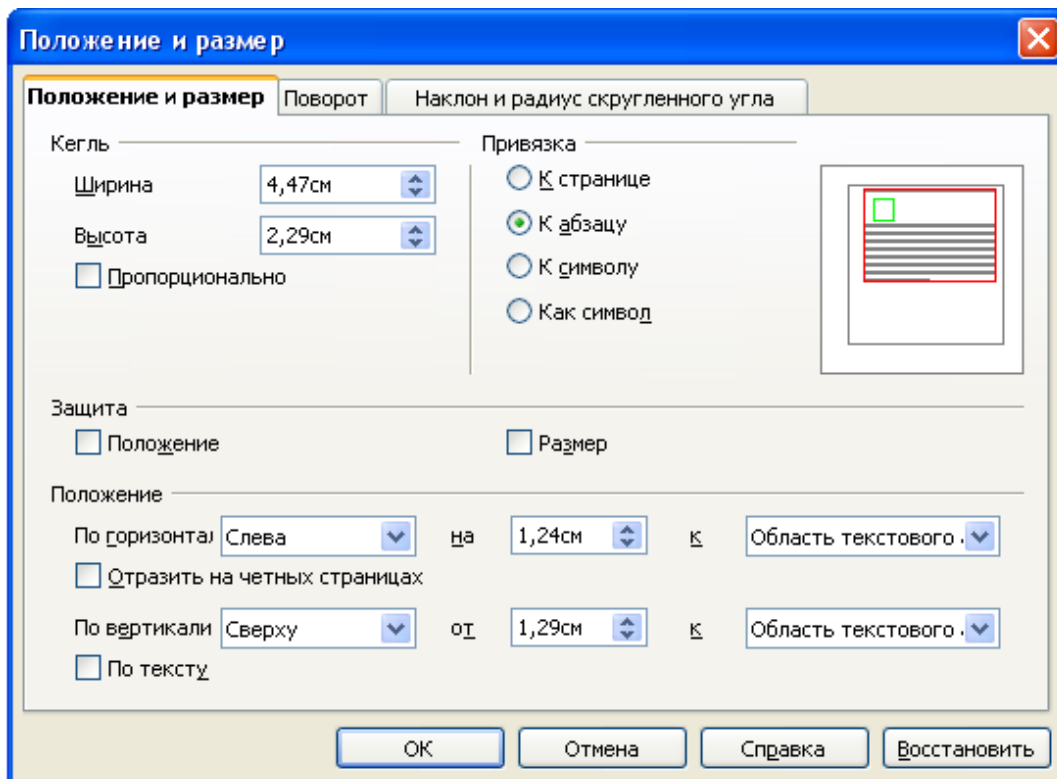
Положение и размер

Положение и размер | Поворот | Наклон и радиус скругленного угла

Кегль

Ширина 4,47см

Высота 2,29см

Пропорционально

Привязка

К странице

К абзацу

К символу

Как символ

Защита

Положение

Размер

Положение

По горизонтал Слева на 1,24см к Область текстового

Отразить на четных страницах

По вертикали Сверху от 1,29см к Область текстового

По тексту

OK Отмена Справка Восстановить